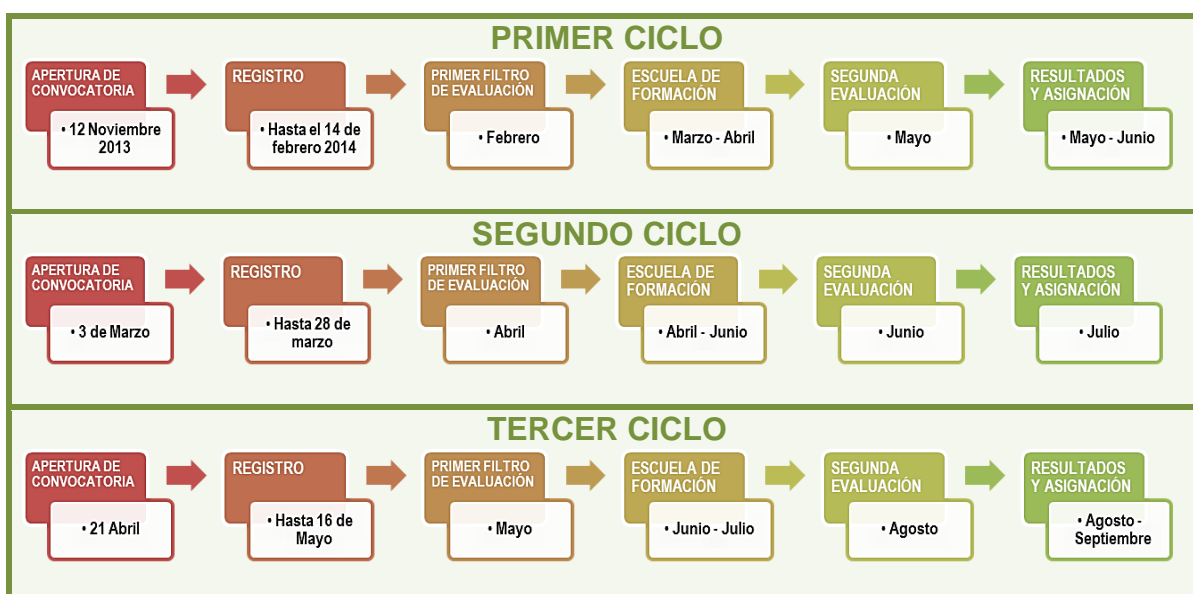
PRIMER CICLO

APERTURA DE CONVOCATORIA
• 12 Noviembre 2013

REGISTRO
• Hasta el 14 de febrero 2014

PRIMER FILTRO DE EVALUACIÓN
• Febrero

ESCUELA DE FORMACIÓN
• Marzo - Abril

SEGUNDA EVALUACIÓN
• Mayo

RESULTADOS Y ASIGNACIÓN
• Mayo - Junio

SEGUNDO CICLO

APERTURA DE CONVOCATORIA
• 3 de Marzo

REGISTRO
• Hasta 28 de marzo

PRIMER FILTRO DE EVALUACIÓN
• Abril

ESCUELA DE FORMACIÓN
• Abril - Junio

SEGUNDA EVALUACIÓN
• Junio

RESULTADOS Y ASIGNACIÓN
• Julio

TERCER CICLO

APERTURA DE CONVOCATORIA
• 21 Abril

REGISTRO
• Hasta 16 de Mayo

PRIMER FILTRO DE EVALUACIÓN
• Mayo

ESCUELA DE FORMACIÓN
• Junio - Julio

SEGUNDA EVALUACIÓN
• Agosto

RESULTADOS Y ASIGNACIÓN
• Agosto - Septiembre